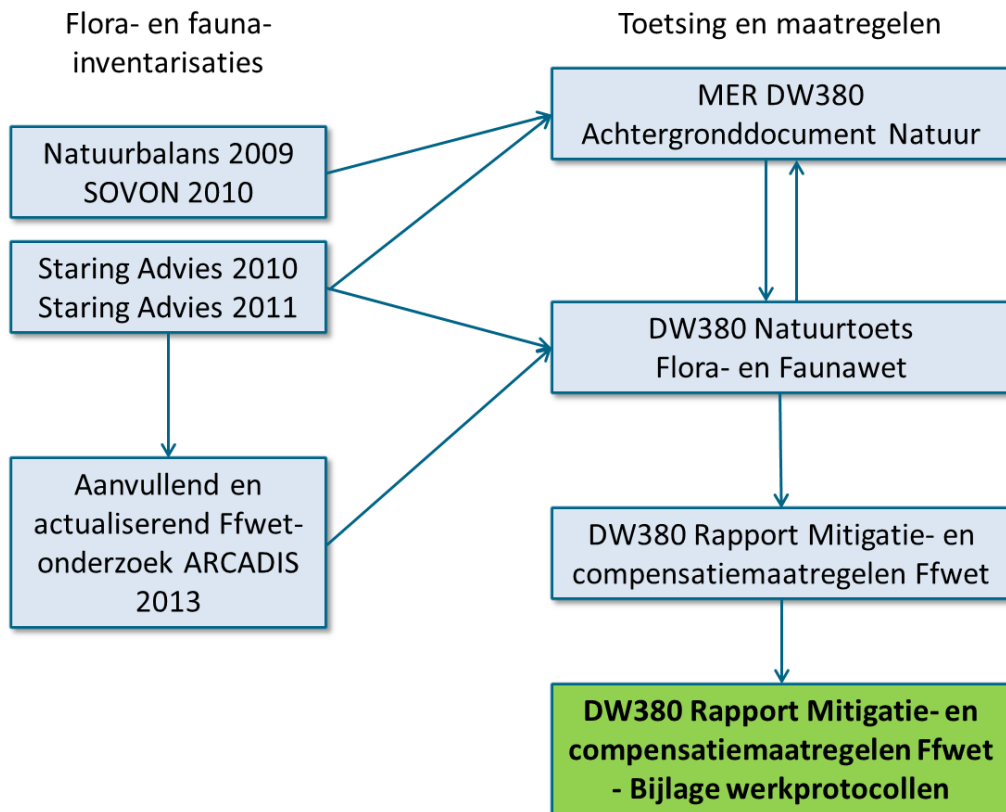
Flora- en fauna-inventarisaties

Toetsing en maatregelen

Natuurbalans 2009
SOVON 2010

Staring Advies 2010
Staring Advies 2011

Aanvullend en actualiserend Ffwet-onderzoek ARCADIS 2013

MER DW380
Achtergronddocument Natuur

DW380 Natuurtoets
Flora- en Faunawet

DW380 Rapport Mitigatie- en compensatiemaatregelen Ffwet

DW380 Rapport Mitigatie- en compensatiemaatregelen Ffwet - Bijlage werkprotocollen